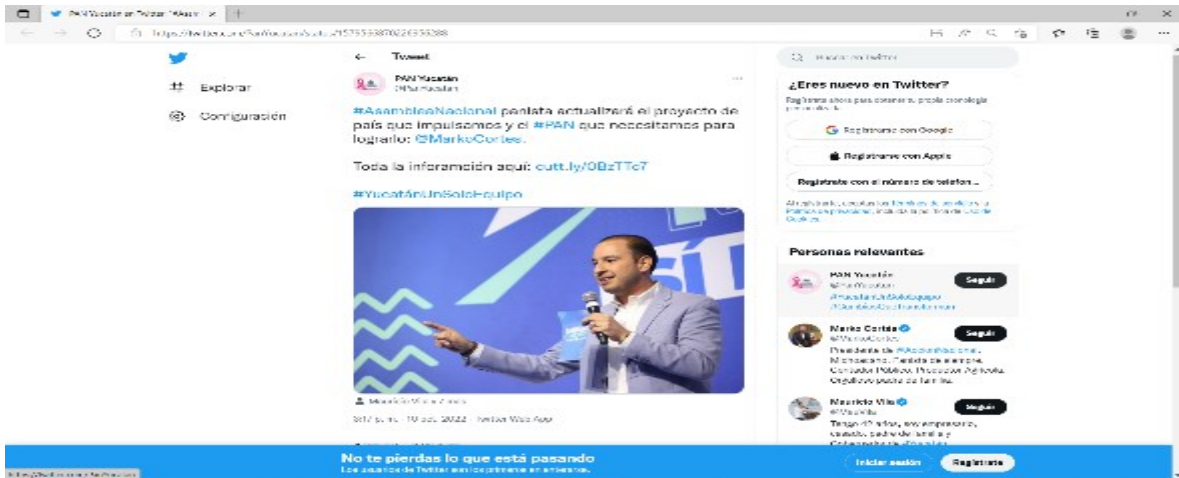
PAN Yucatán en Twitter: "#Asam ×

https://twitter.com/PanYucatan/status/1575533870226333288

Explorar

Configuración

Tweet

PAN Yucatán
@PanYucatan

#AsambleaNacional perfila actualizará el proyecto de país que impulsamos y el #PAN que necesitamos para lograrlo: @MarkoCortes.

Toda la información aquí: cutt.ly/0BzTTc7

#YucatánUnSoloEquipo

Mauricio Vila y 2 más

3:17 p. m. · 10 sep. 2022 · Twitter Web App

Buscar en Twitter

¿Eres nuevo en Twitter?

Regístrate ahora para obtener tu propia cronología personalizada.

Registrarse con Google

Registrarse con Apple

Regístrate con el número de teléfono

Al registrarte, aceptas los Términos de servicio y la Política de privacidad, incluida la política de Uso de Cookies.

Personas relevantes

PAN Yucatán
@PanYucatan
#YucatánUnSoloEquipo
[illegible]

Seguir

Marko Cortés
@MarkoCortes
Presidente de #AcciónNacional. Michoacano. Padre de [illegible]. Contador Público. Productor Agrícola. Orgulloso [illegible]

Seguir

Mauricio Vila
@Mauvila
Tengo 42 años, soy empresario, casado, padre de familia y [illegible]

Seguir

No te pierdas lo que está pasando
Los usuarios de Twitter son los primeros en enterarse.

Iniciar sesión

Regístrate